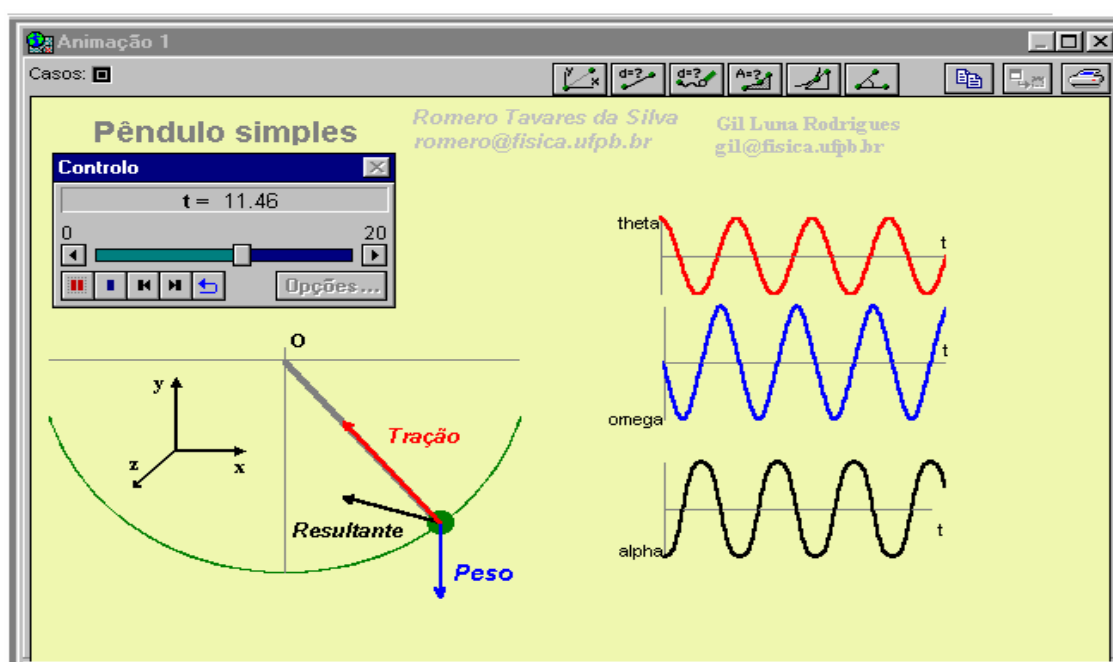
Animação 1

Casos:

Pêndulo simples

Romero Tavares da Silva
romero@fisica.ufpb.br

Gil Luna Rodrigues
gil@fisica.ufpb.br

Controlo

t = 11.46

0

20

Opções...

theta

t

t

omega

t

alpha

O

y

z

x

Tração

Resultante

Peso